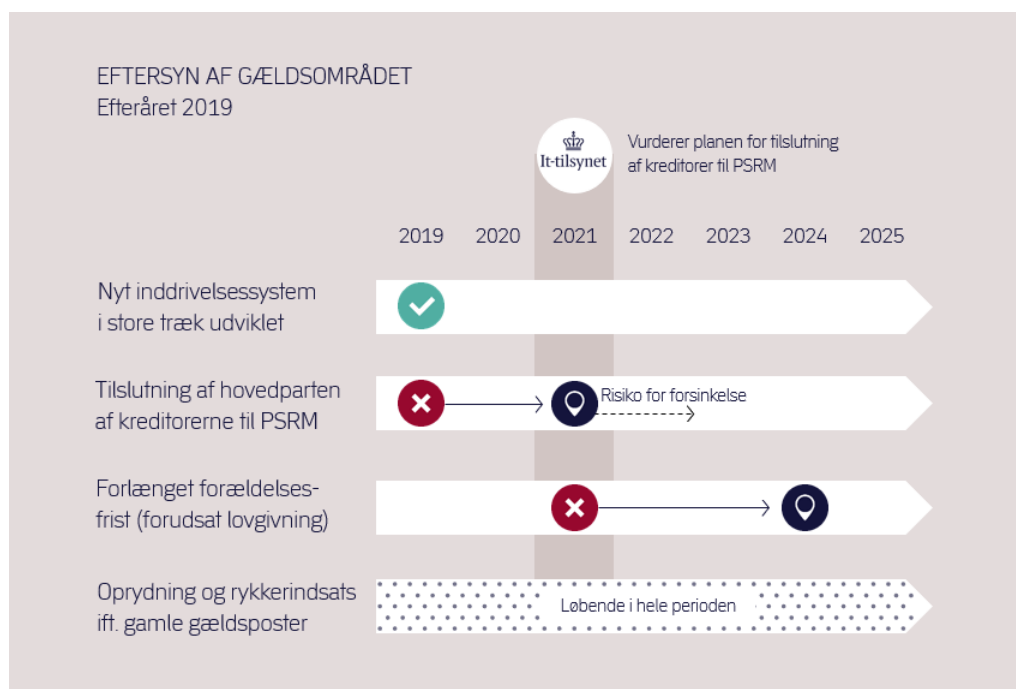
EFTERSYN AF GÆLDSOMRÅDET
Efteråret 2019

It-tilsynet

Vurderer planen for tilslutning af kreditorer til PSRM

2019 2020 2021 2022 2023 2024 2025

Nyt inddrivelsessystem i store træk udviklet

Tilslutning af hovedparten af kreditorerne til PSRM

Risiko for forsinkelse

Forlænget forældelsesfrist (forudsat lovgivning)

Oprydning og rykkerindsats ift. gamle gældsposter

Løbende i hele perioden